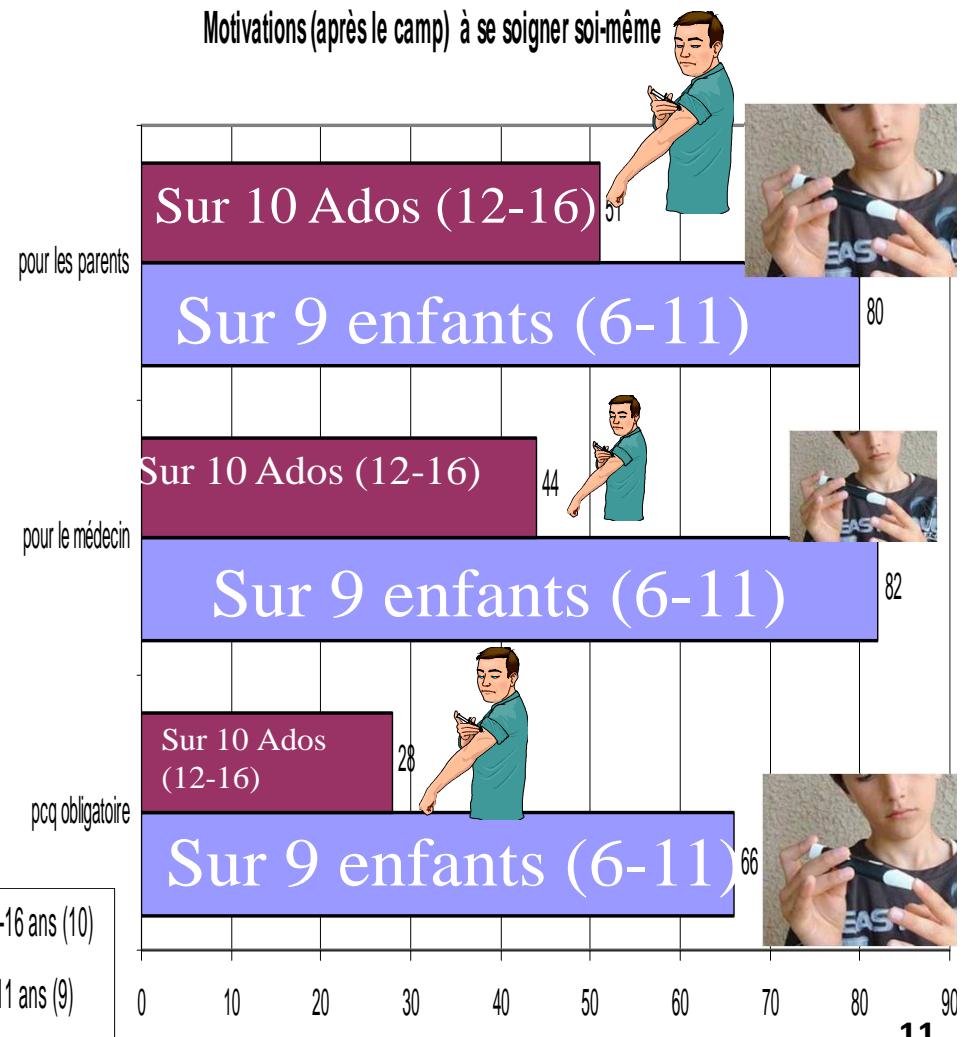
Motivations (après le camp) à se soigner soi-même

pour les parents
Sur 10 Ados (12-16) 51
Sur 9 enfants (6-11) 80

pour le médecin
Sur 10 Ados (12-16) 44
Sur 9 enfants (6-11) 82

pcq obligatoire
Sur 10 Ados (12-16) 28
Sur 9 enfants (6-11) 66

-16 ans (10)
11 ans (9)

0 10 20 30 40 50 60 70 80 90

11